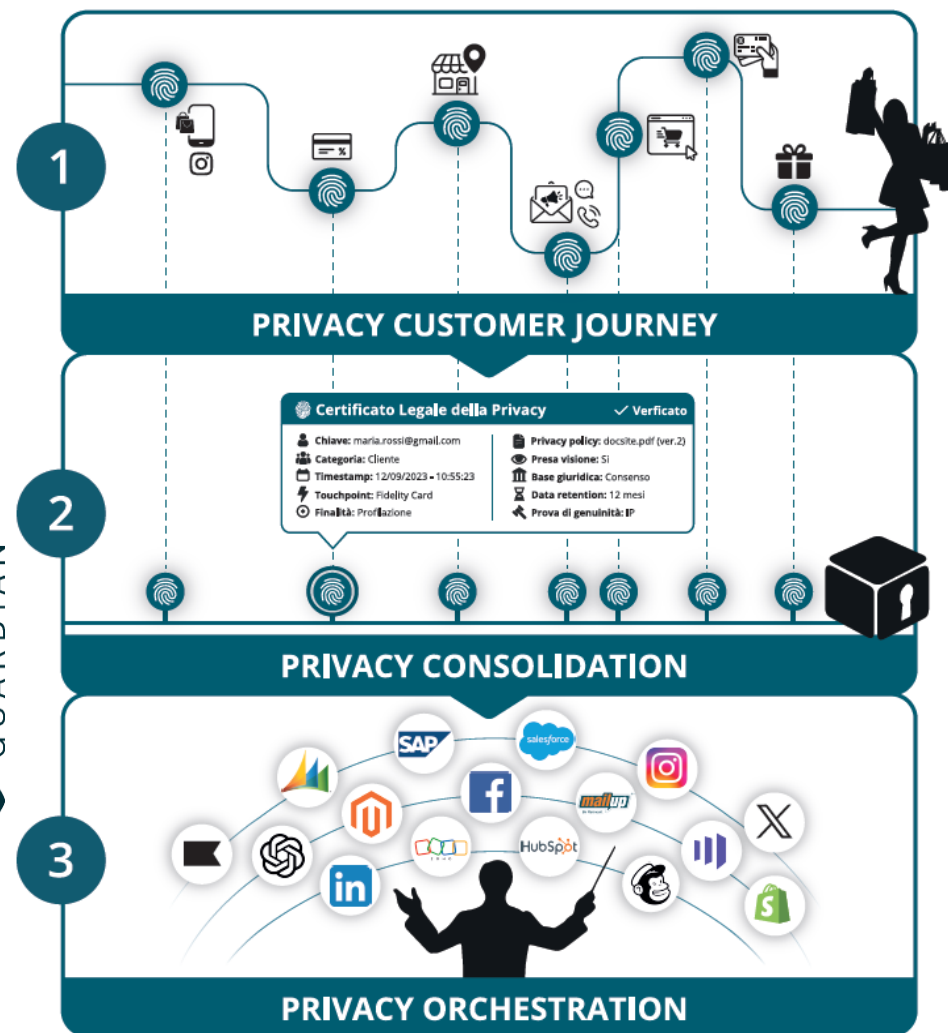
1

%

PRIVACY CUSTOMER JOURNEY

2

Certificato Legale della Privacy ✓ Verficato

Chiave: maria.rossi@gmail.com
Categoria: Cliente
Timestamp: 12/09/2023 - 10:55:23
Touchpoint: Fidelity Card
Finalità: Profilazione

Privacy policy: docsite.pdf (ver.2)
Presa visione: Si
Base giuridica: Consenso
Data retention: 12 mesi
Prova di genuinità: IP

PRIVACY CONSOLIDATION

3

SAP
salesforce
mailup
HubSpot
in
ZOHO

PRIVACY ORCHESTRATION

GUARDIAN